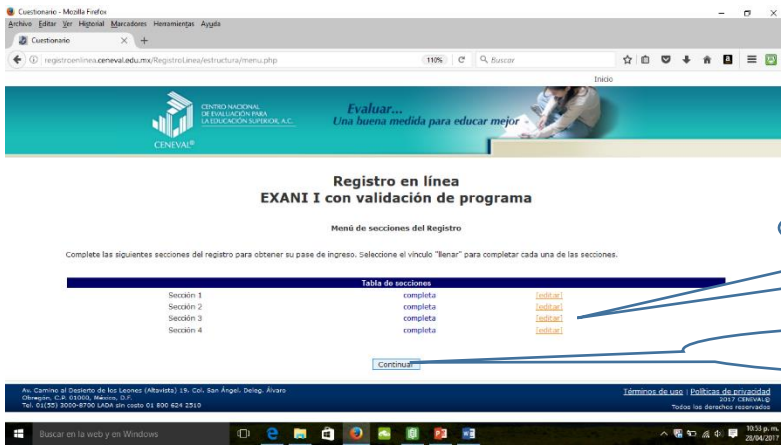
Cuestionario - Mozilla Firefox
Archivo Editar Ver Historial Marcadores Herramientas Ayuda
Cuestionario
registroenlinea.ceneval.edu.mx/RegistroLinea/estructura/menu.php
110%
Buscar
Inicio

CENTRO NACIONAL DE EVALUACIÓN PARA LA EDUCACIÓN SUPERIOR, A.C.
CENEVAL®
Evaluar... Una buena medida para educar mejor

Registro en línea
EXANI I con validación de programa

Menú de secciones del Registro

Complete las siguientes secciones del registro para obtener su pase de ingreso. Seleccione el vínculo "llenar" para completar cada una de las secciones.

| Tabla de secciones | | |
|---|---|---|
| Sección 1 | completa | [editar] |
| Sección 2 | completa | [editar] |
| Sección 3 | completa | [editar] |
| Sección 4 | completa | [editar] |

Continuar

Av. Camino al Desierto de los Leones (Altavista) 19. Col. San Ángel. Deleg. Álvaro Obregón, C.P. 01000, México, D.F.
Tel. 01(55) 3000-8700 LADA sin costo 01 800 624 2510

Términos de uso | Políticas de privacidad
2017 CENEVAL®
Todos los derechos reservados

Buscar en la web y en Windows
10:33 p. m.
28/04/2017